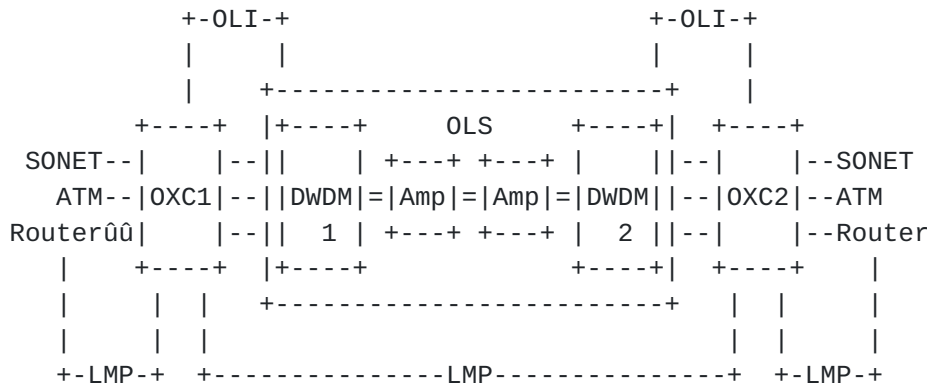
```
         +-OLI-+                              +-OLI-+
         |     |                              |     |
         |    +-------------------------+     |
      +----+  |+----+      OLS      +----+|  +----+
SONET--|    |--||    | +---+ +---+ |    ||--|    |--SONET
  ATM--|OXC1|--||DWDM|=|Amp|=|Amp|=|DWDM||--|OXC2|--ATM
Routerûû|    |--||  1 | +---+ +---+ |  2 ||--|    |--Router
   |    +----+  |+----+             +----+|  +----+    |
   |     |  |   +-------------------------+   |  |    |
   |     |  |                                 |  |    |
   +-LMP-+  +---------------LMP---------------+  +-LMP-+
```